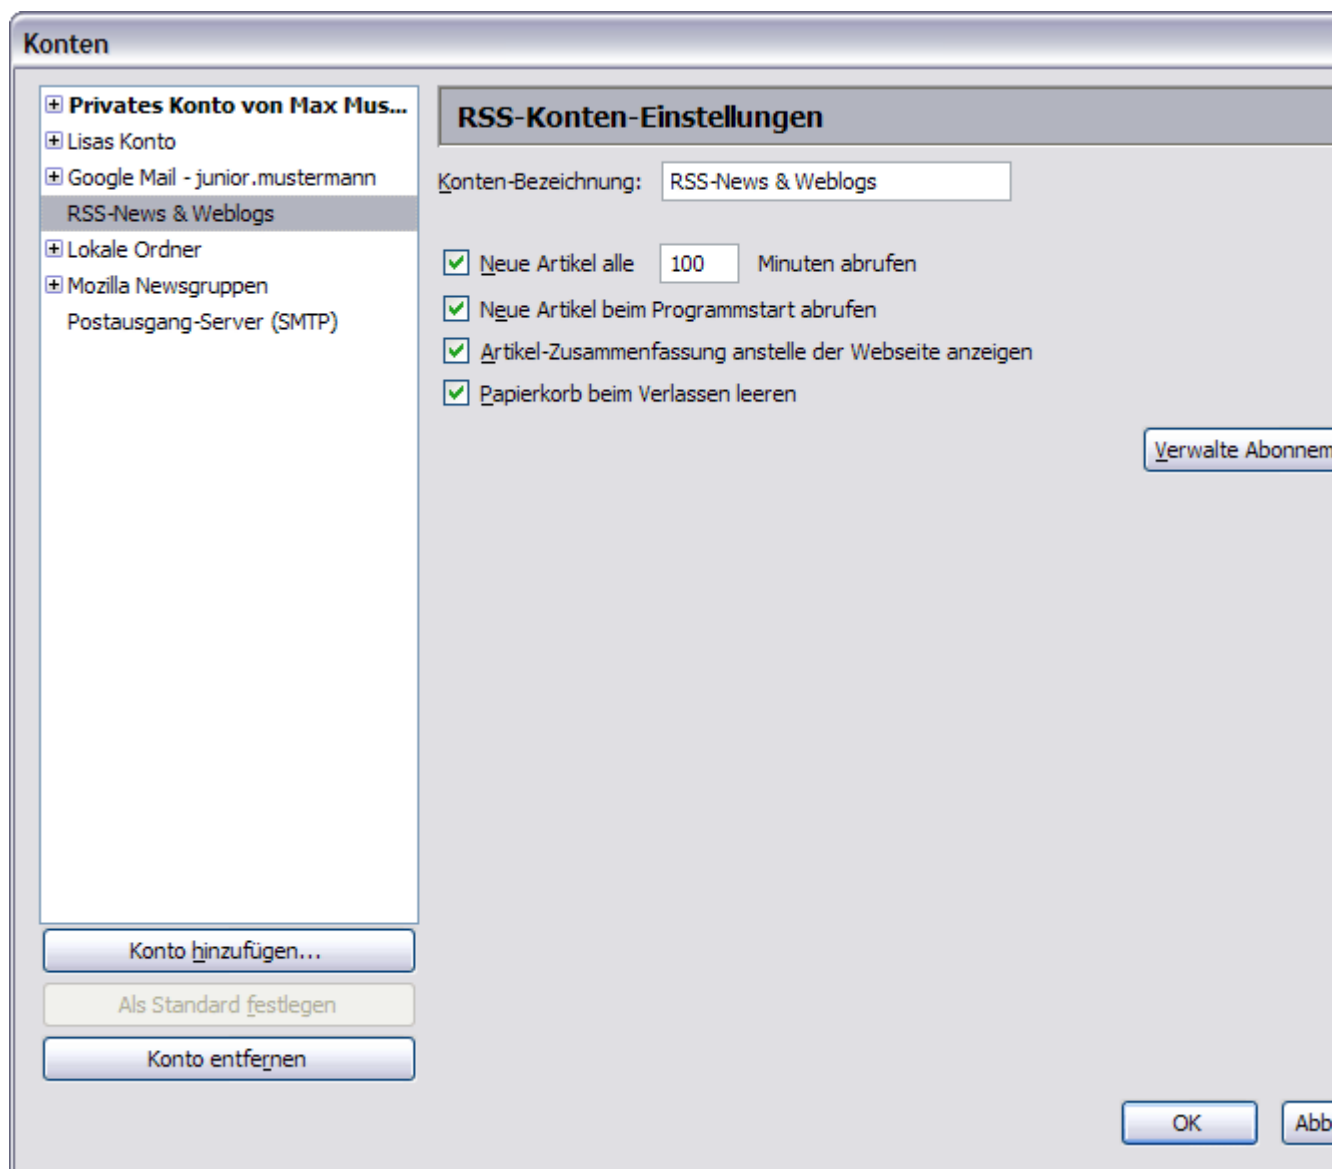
Konten

Privates Konto von Max Mus...
Lisas Konto
Google Mail - junior.mustermann
RSS-News & Weblogs
Lokale Ordner
Mozilla Newsgruppen
Postausgang-Server (SMTP)

Konto hinzufügen...
Als Standard festlegen
Konto entfernen

RSS-Konten-Einstellungen

Konten-Bezeichnung: RSS-News & Weblogs

Neue Artikel alle 100 Minuten abrufen
Neue Artikel beim Programmstart abrufen
Artikel-Zusammenfassung anstelle der Webseite anzeigen
Papierkorb beim Verlassen leeren

Verwalte Abonnem

OK
Abb